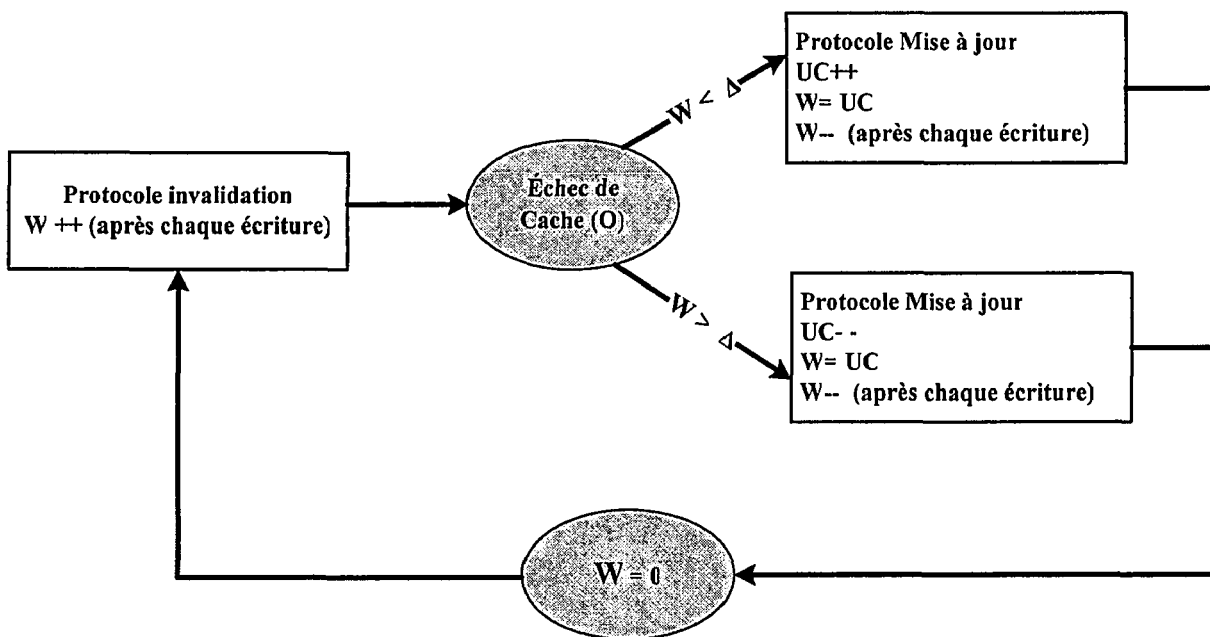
Protocole invalidation
W ++ (après chaque écriture)

Échec de Cache (O)

$W < \Delta$

Protocole Mise à jour
UC++
W= UC
W-- (après chaque écriture)

$W > \Delta$

Protocole Mise à jour
UC- -
W= UC
W-- (après chaque écriture)

W = 0